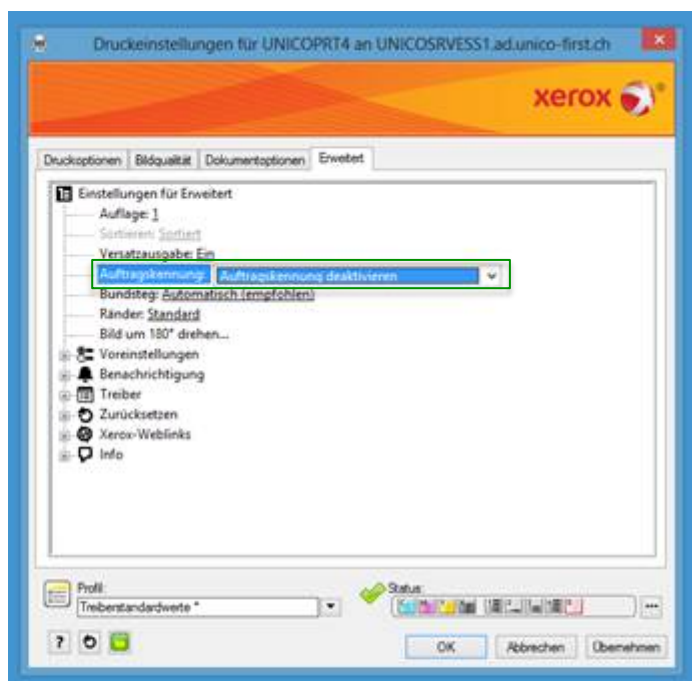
Druckeinstellungen für UNICOPRT4 an UNICOSRVESS1.ad.unico-first.ch

xerox

Druckoptionen | Bildqualität | Dokumentoptionen | Erweitert

Einstellungen für Erweitert
Auflage: 1
Sortieren: Sortiert
Versatzausgabe: Ein
Auftragskennung: Auftragskennung deaktivieren
Bundsteg: Automatisch (empfohlen)
Ränder: Standard
Bild um 180° drehen...
Voreinstellungen
Benachrichtigung
Treiber
Zurücksetzen
Xerox-Weblinks
Info

Profil:
Treiberstandardwerte *

Status:

OK | Abbrechen | Übernehmen